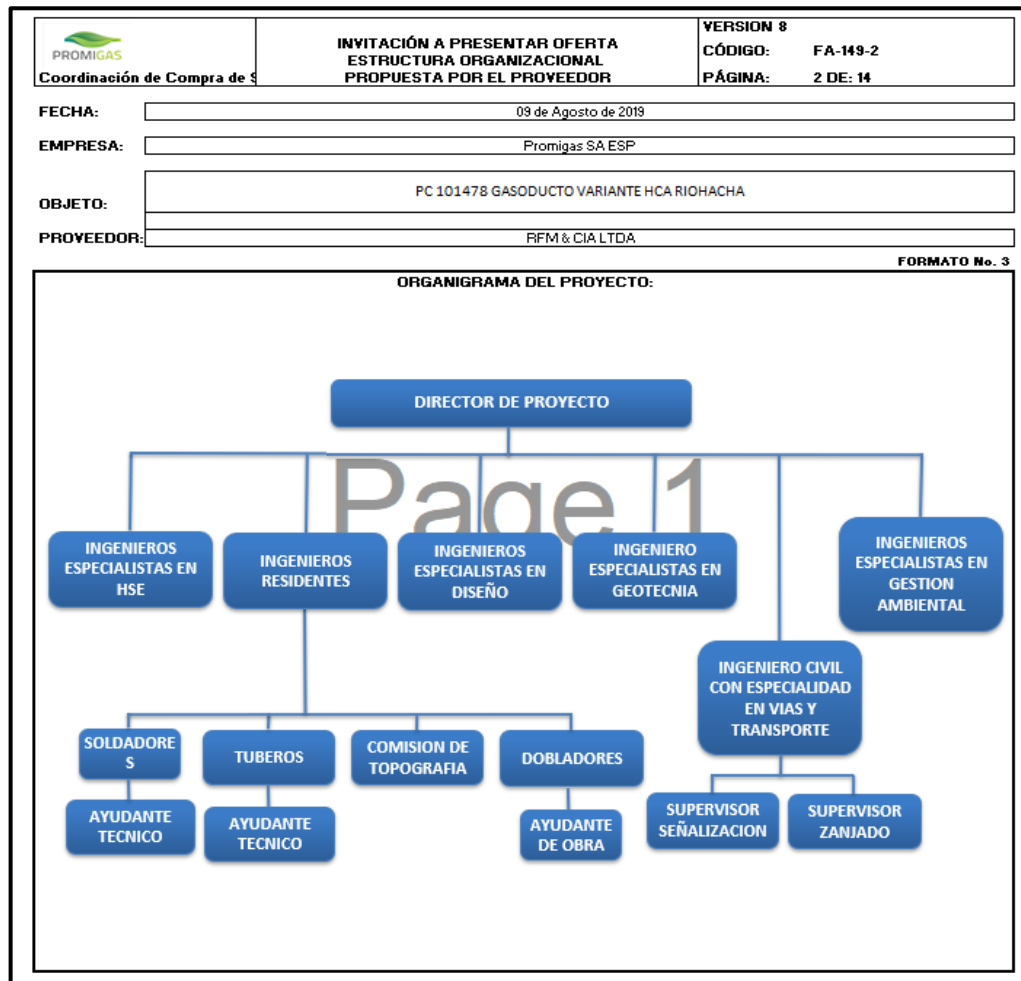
PROMIGAS
Coordinación de Compra de S

INVITACIÓN A PRESENTAR OFERTA
ESTRUCTURA ORGANIZACIONAL
PROPUESTA POR EL PROVEEDOR

VERSION 8
CÓDIGO: FA-149-2
PÁGINA: 2 DE: 14

FECHA: 09 de Agosto de 2019

EMPRESA: Promigas SA ESP

OBJETO: PC 101478 GASODUCTO VARIANTE HCA RIOHACHA

PROVEEDOR: RFM & CIA LTDA

FORMATO No. 3

ORGANIGRAMA DEL PROYECTO:

Page 1

DIRECTOR DE PROYECTO

INGENIEROS ESPECIALISTAS EN HSE

INGENIEROS RESIDENTES

INGENIEROS ESPECIALISTAS EN DISEÑO

INGENIERO ESPECIALISTAS EN GEOTECNIA

INGENIEROS ESPECIALISTAS EN GESTION AMBIENTAL

INGENIERO CIVIL CON ESPECIALIDAD EN VIAS Y TRANSPORTE

SOLDADORE S

TUBEROS

COMISION DE TOPOGRAFIA

DOBLADORES

AYUDANTE TECNICO

AYUDANTE TECNICO

AYUDANTE DE OBRA

SUPERVISOR SEÑALIZACION

SUPERVISOR ZANJADO